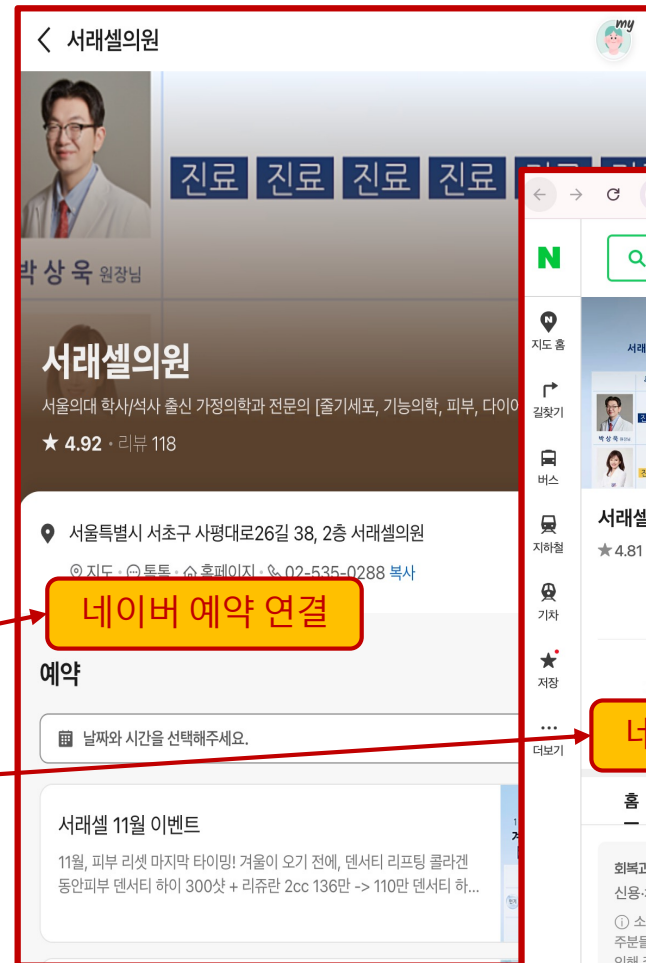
< 서래셀의원

my

진료 진료 진료 진료 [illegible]

박상욱 원장님

서래셀의원

서울의대 학사/석사 출신 가정의학과 전문의 [줄기세포, 기능의학, 피부, 다이어

★ 4.92 · 리뷰 118

서울특별시 서초구 사평대로26길 38, 2층 서래셀의원

지도 · 톡톡 · 홈페이지 · 02-535-0288 복사

네이버 예약 연결

예약

날짜와 시간을 선택해주세요.

서래셀 11월 이벤트

11월, 피부 리셋 마지막 타이밍! 겨울이 오기 전에, 덴서티 리프팅 콜라겐 동안피부 덴서티 하이 300샷 + 리쥬란 2cc 136만 -> 110만 덴서티 하...

N

지도 홈

길찾기

버스

지하철

기차

저장

더보기

서래셀

★4.81

네

홈

회복고

신용·

소

주분들

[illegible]